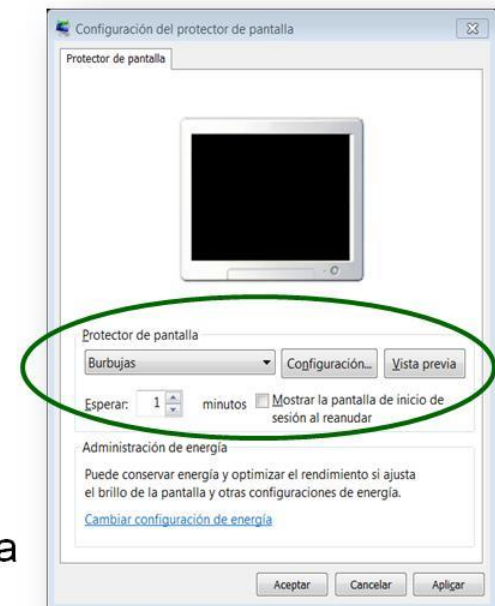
Configuración del protector de pantalla

Protector de pantalla

Protector de pantalla

Burbujas

Configuración...

Vista previa

Esperar: 1 minutos

Mostrar la pantalla de inicio de sesión al reanudar

Administración de energía

Puede conservar energía y optimizar el rendimiento si ajusta el brillo de la pantalla y otras configuraciones de energía.

Cambiar configuración de energía

a

Aceptar

Cancelar

Aplicar